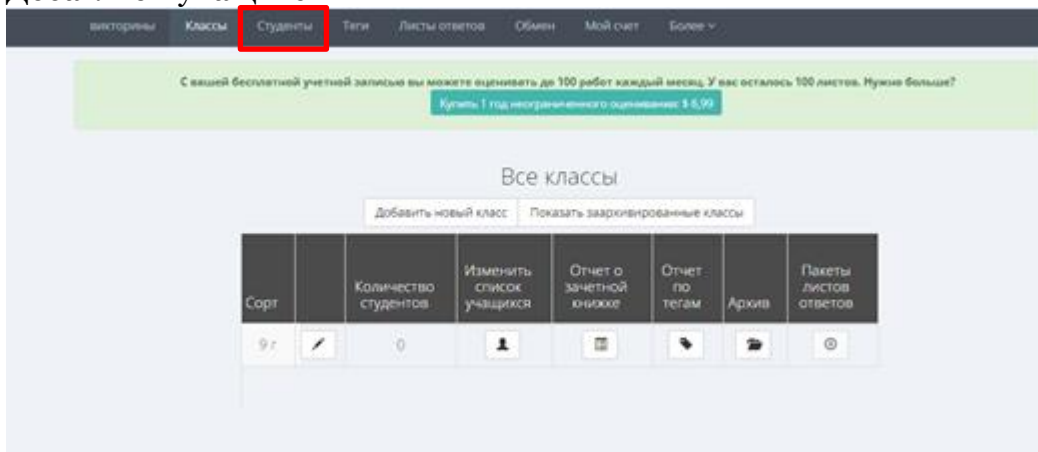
викторины Классы Студенты Теги Листы ответов Обмен Мой счет Более

С вашей бесплатной учетной записью вы можете оценивать до 100 работ каждый месяц. У вас осталось 100 листов. Нужно больше?

Купить 1 год неограниченного оценивания $ 6,99

Все классы

Добавить новый класс Показать заархивированные классы

| Сорт | | Количество студентов | Изменить список учащихся | Отчет о зачетной книжке | Отчет по тегам | Архив | Пакеты листов ответов |
|---|---|---|---|---|---|---|---|
| 9 г | | 0 | | | | | |